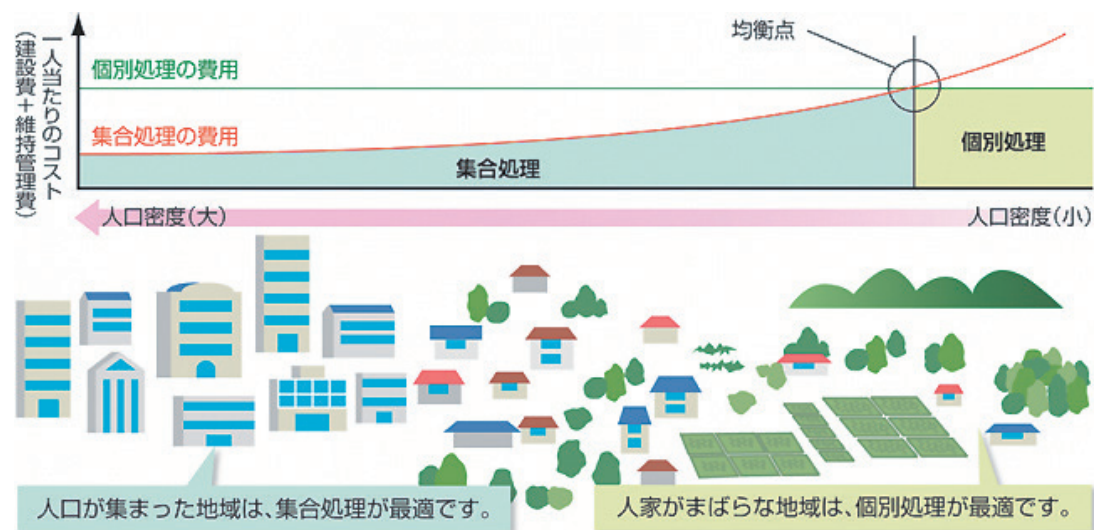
一人当たりのコスト（建設費＋維持管理費）

均衡点

個別処理の費用

集合処理の費用

集合処理

個別処理

人口密度（大）

人口密度（小）

人口が集まった地域は、集合処理が最適です。

人家がまばらな地域は、個別処理が最適です。